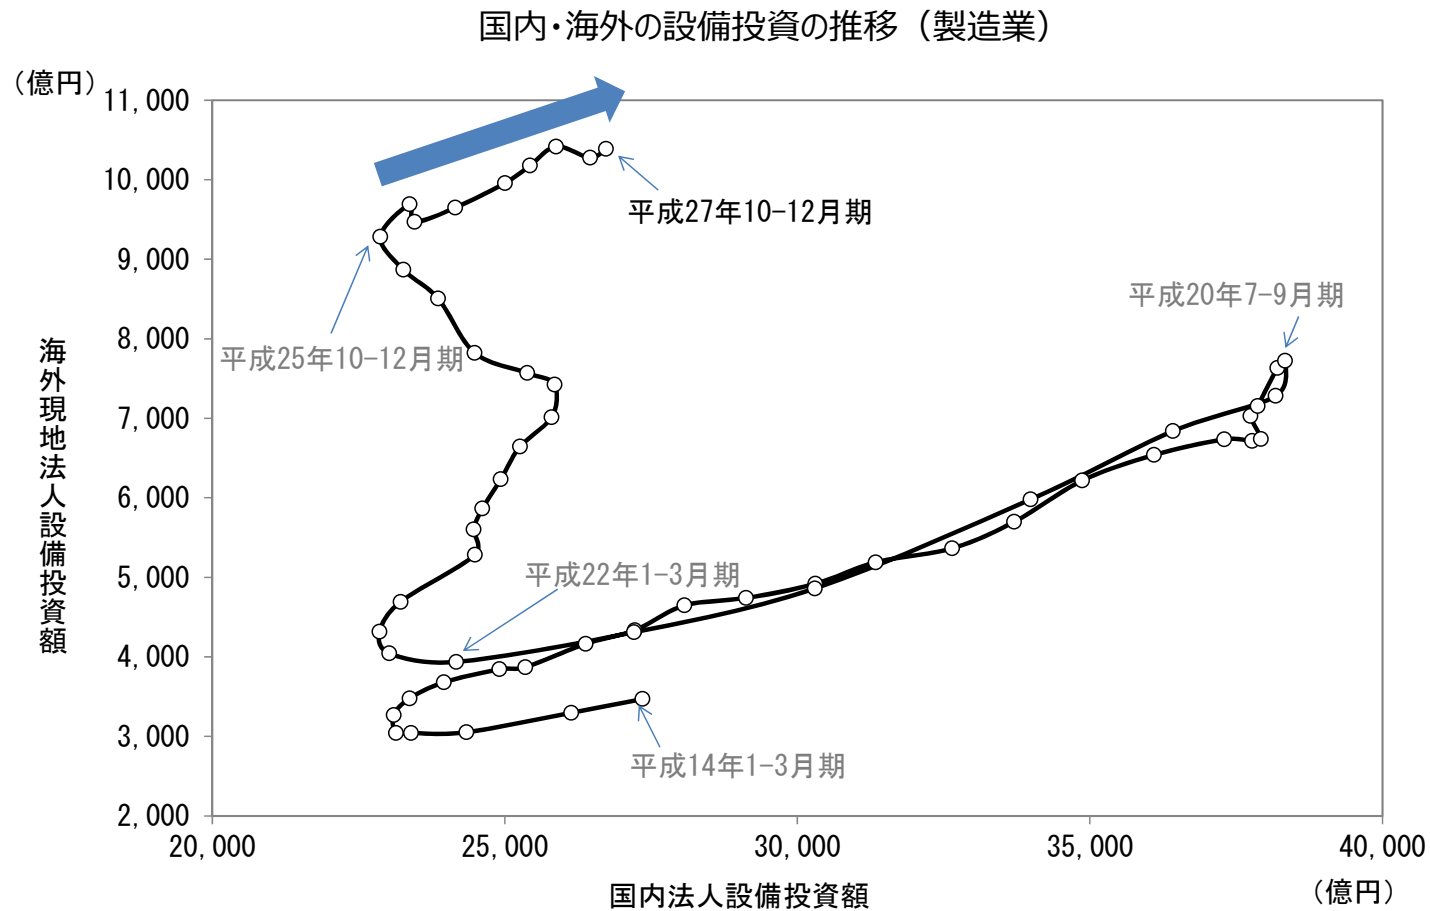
国内・海外の設備投資の推移（製造業）

（億円）

11,000
10,000
9,000
8,000
7,000
6,000
5,000
4,000
3,000
2,000

海外現地法人設備投資額

平成27年10-12月期

平成25年10-12月期

平成20年7-9月期

平成22年1-3月期

平成14年1-3月期

20,000
25,000
30,000
35,000
40,000

国内法人設備投資額

（億円）